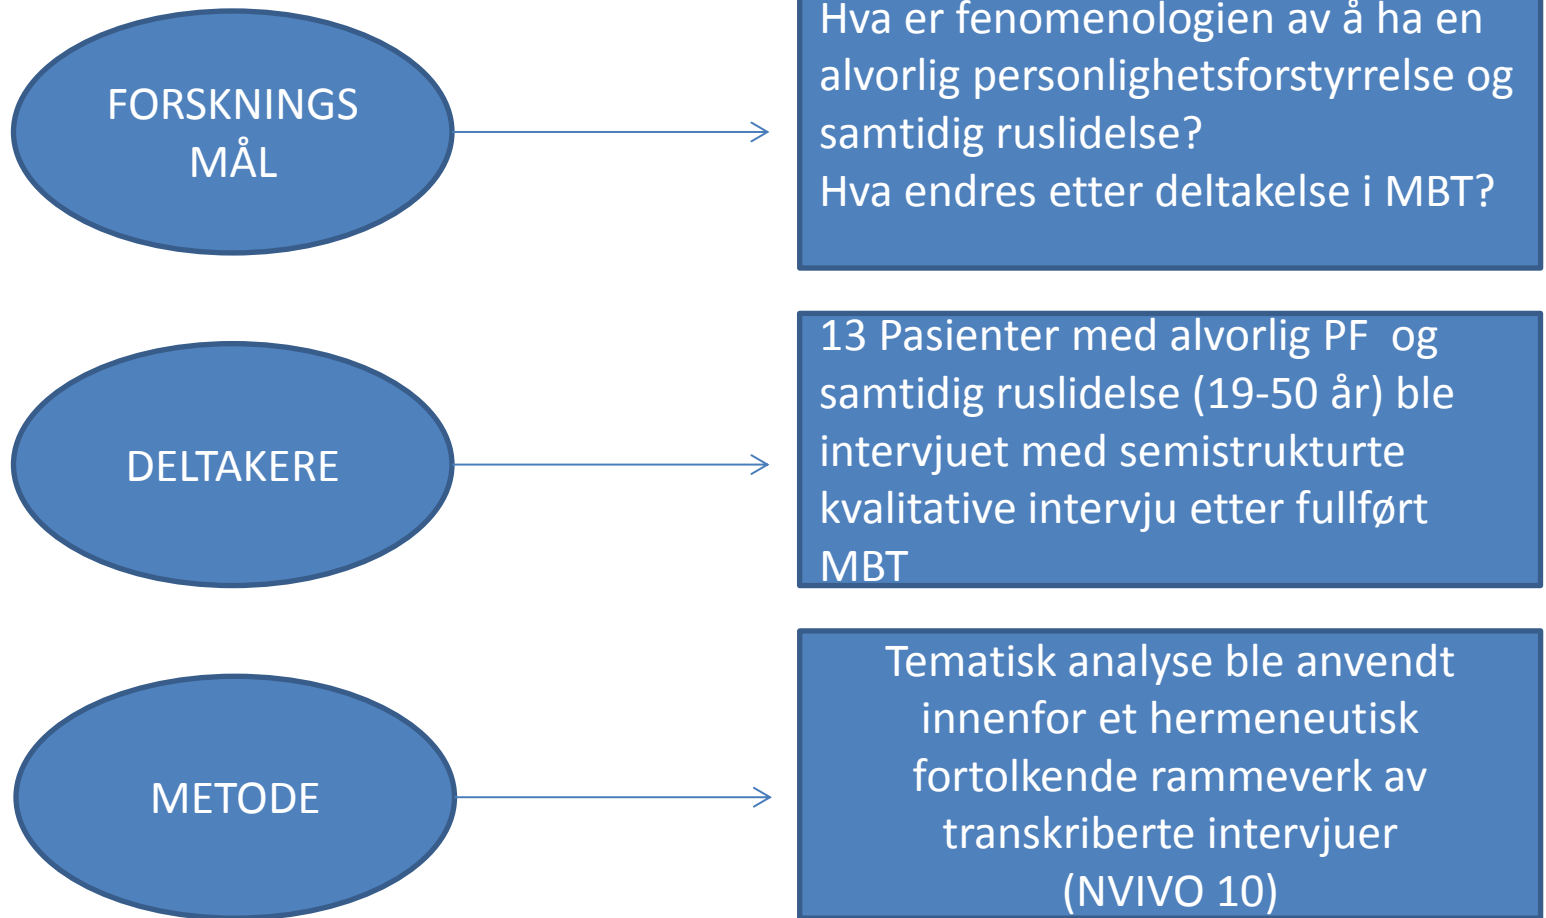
FORSKNINGS MÅL

Hva er fenomenologien av å ha en alvorlig personlighetsforstyrrelse og samtidig ruslidelse?
Hva endres etter deltakelse i MBT?

DELTAKERE

13 Pasienter med alvorlig PF og samtidig ruslidelse (19-50 år) ble intervjuet med semistrukturte kvalitative intervju etter fullført MBT

METODE

Tematisk analyse ble anvendt innenfor et hermeneutisk fortolkende rammeverk av transkriberte intervjuer (NVIVO 10)